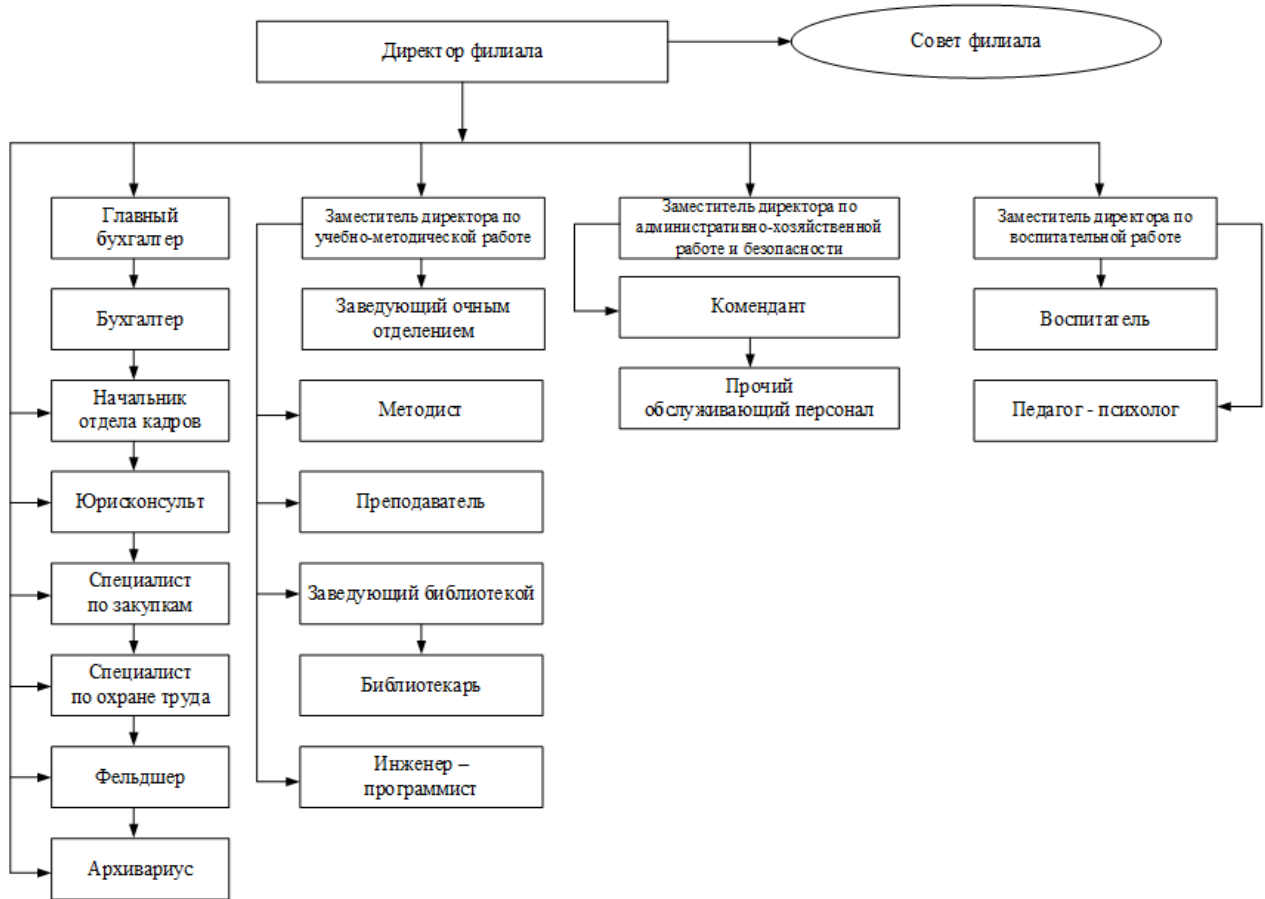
Директор филиала

Совет филиала

Главный бухгалтер

Бухгалтер

Начальник отдела кадров

Юрисконсульт

Специалист по закупкам

Специалист по охране труда

Фельдшер

Архивариус

Заместитель директора по учебно-методической работе

Заведующий очным отделением

Методист

Преподаватель

Заведующий библиотекой

Библиотекарь

Инженер – программист

Заместитель директора по административно-хозяйственной работе и безопасности

Комендант

Прочий обслуживающий персонал

Заместитель директора по воспитательной работе

Воспитатель

Педагог - психолог